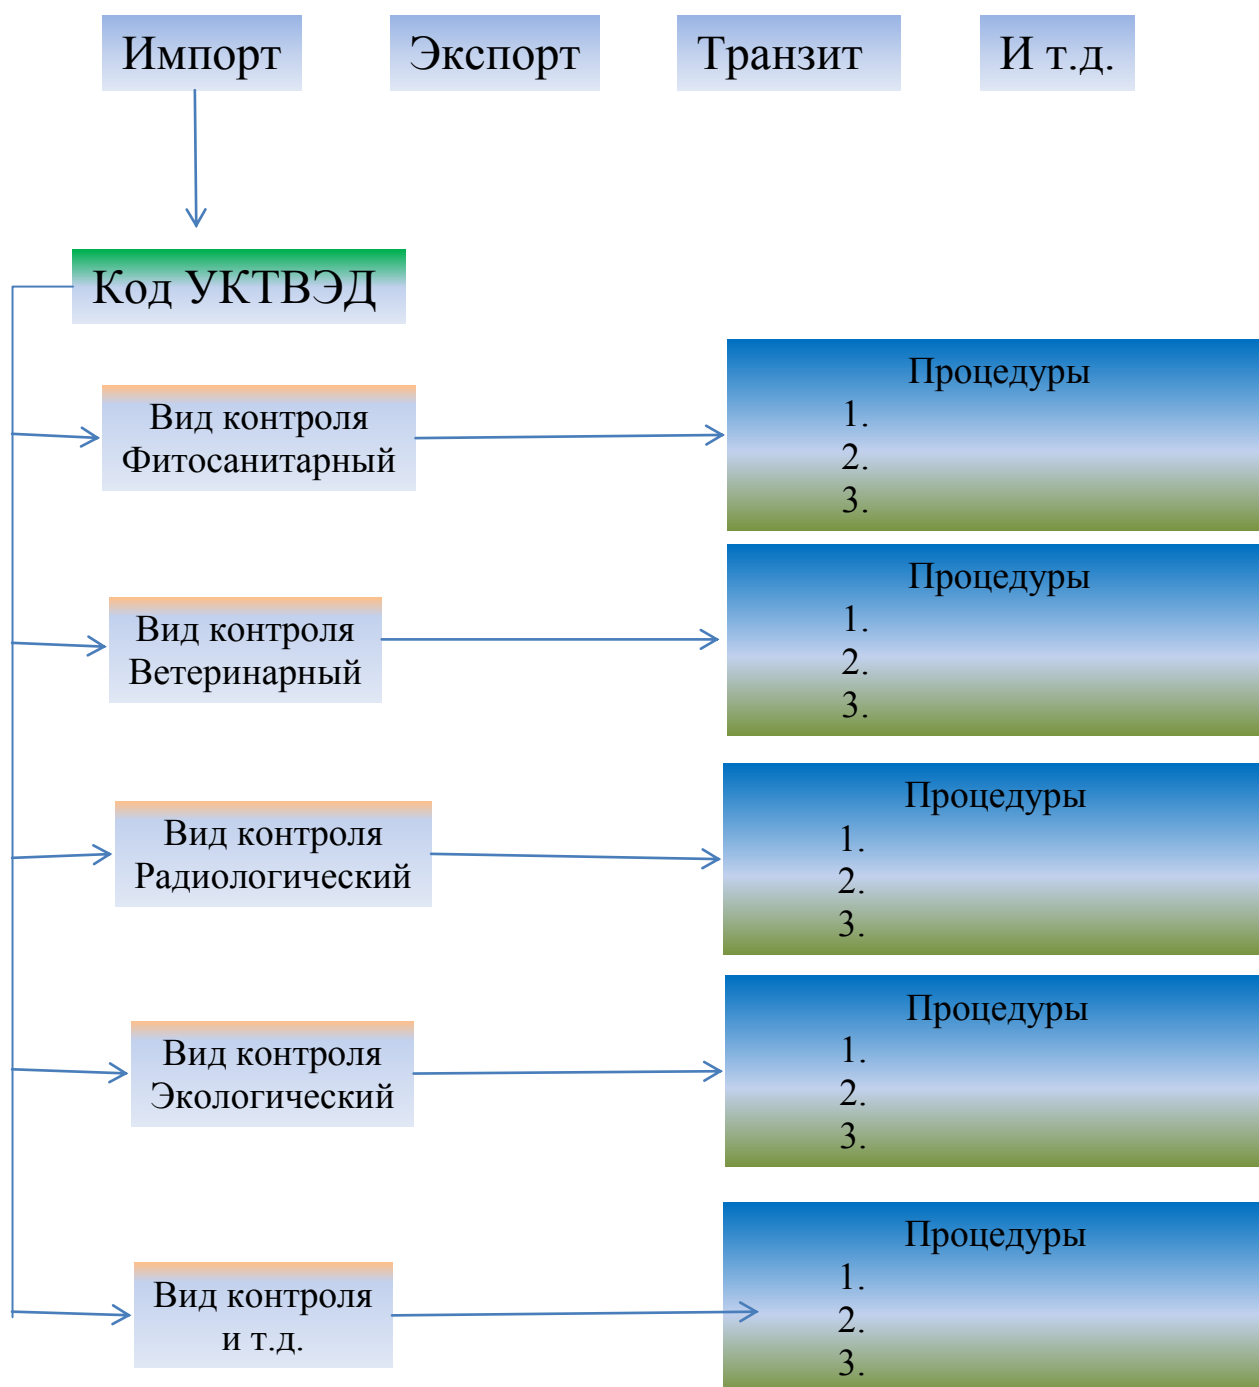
Импорт

Экспорт

Транзит

И т.д.

Код УКТВЭД

Вид контроля Фитосанитарный

Процедуры
1.
2.
3.

Вид контроля Ветеринарный

Процедуры
1.
2.
3.

Вид контроля Радиологический

Процедуры
1.
2.
3.

Вид контроля Экологический

Процедуры
1.
2.
3.

Вид контроля и т.д.

Процедуры
1.
2.
3.